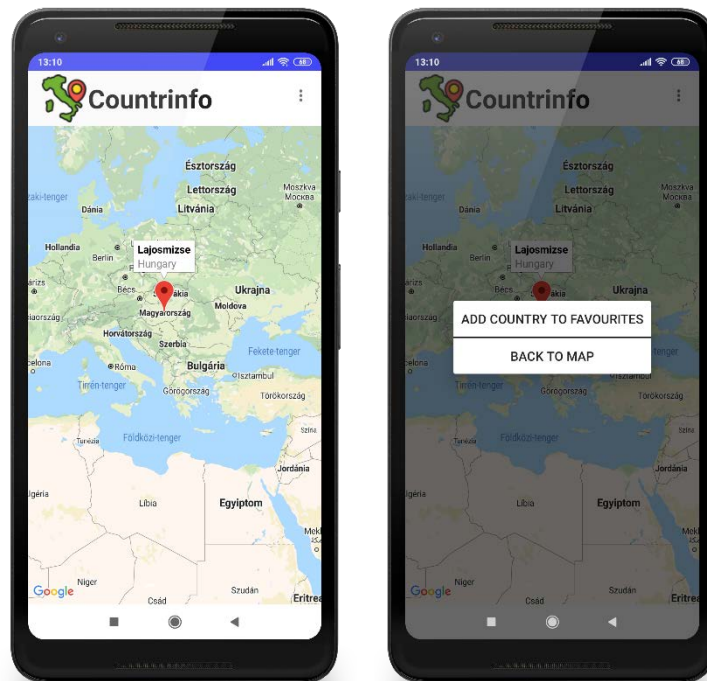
13:10

Countrinfo

Észtország
Lettország
Moszkva Москва
-tenger
Dánia
Litvánia
Hollandia
Berlin
Lajosmizse
Hungary
Ukrajna
Bécs
akia
Moldova
Magyarország
Horvátország
Szerbia
Fekete-tenger
Róma
Bulgária
Isztambul
Tirrén-tenger
Görögország
Törökország
Tunézia
Földközi-tenger
Szíria
Jordánia
Algéria
Líbia
Egyiptom
Niger
Csád
Szudán
Eritre
Google

13:10

Countrinfo

Észtország
Lettország
Moszkva Москва
-tenger
Dánia
Litvánia
Hollandia
Berlin
Lajosmizse
Hungary
Bécs
akia
Ukrajna
ADD COUNTRY TO FAVOURITES
BACK TO MAP
Tirrén-tenger
Görögország
Törökország
Tunézia
Földközi-tenger
Szíria
Jordánia
Algéria
Líbia
Egyiptom
Niger
Csád
Szudán
Eritre
Google